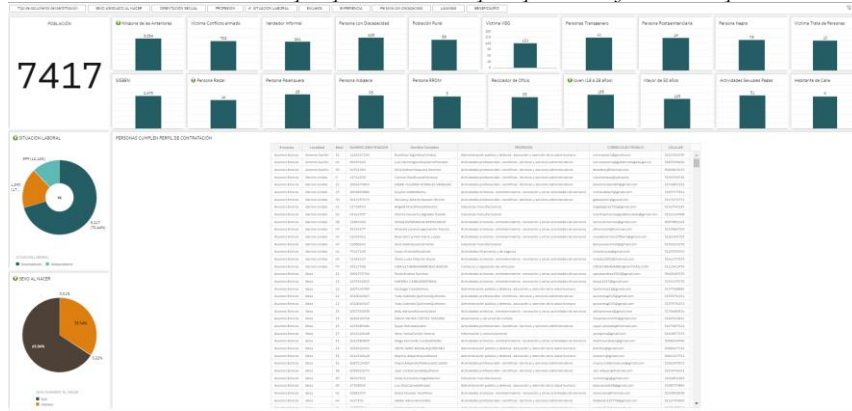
POBLACIÓN

7417

Ninguna de las Anteriores

Victima Conflicto armado

Vendedor Informal

Persona con Discapacidad

Población Rural

Victima VBG

Persona Transgenero

Persona Postpandemia

Persona Negro

Victima Trata de Personas

SISBEN

Persona Raizal

Persona Palenquero

Persona Indígena

Persona ROM

Reciclador de Oficio

Joven 18 a 28 años

Mayor de 50 años

Actividades Sexuales Pagas

Habitante de Calle

SITUACIÓN LABORAL

SEXO AL NACER

PERSONAS CUMPLEN PERFIL DE CONTRATACIÓN